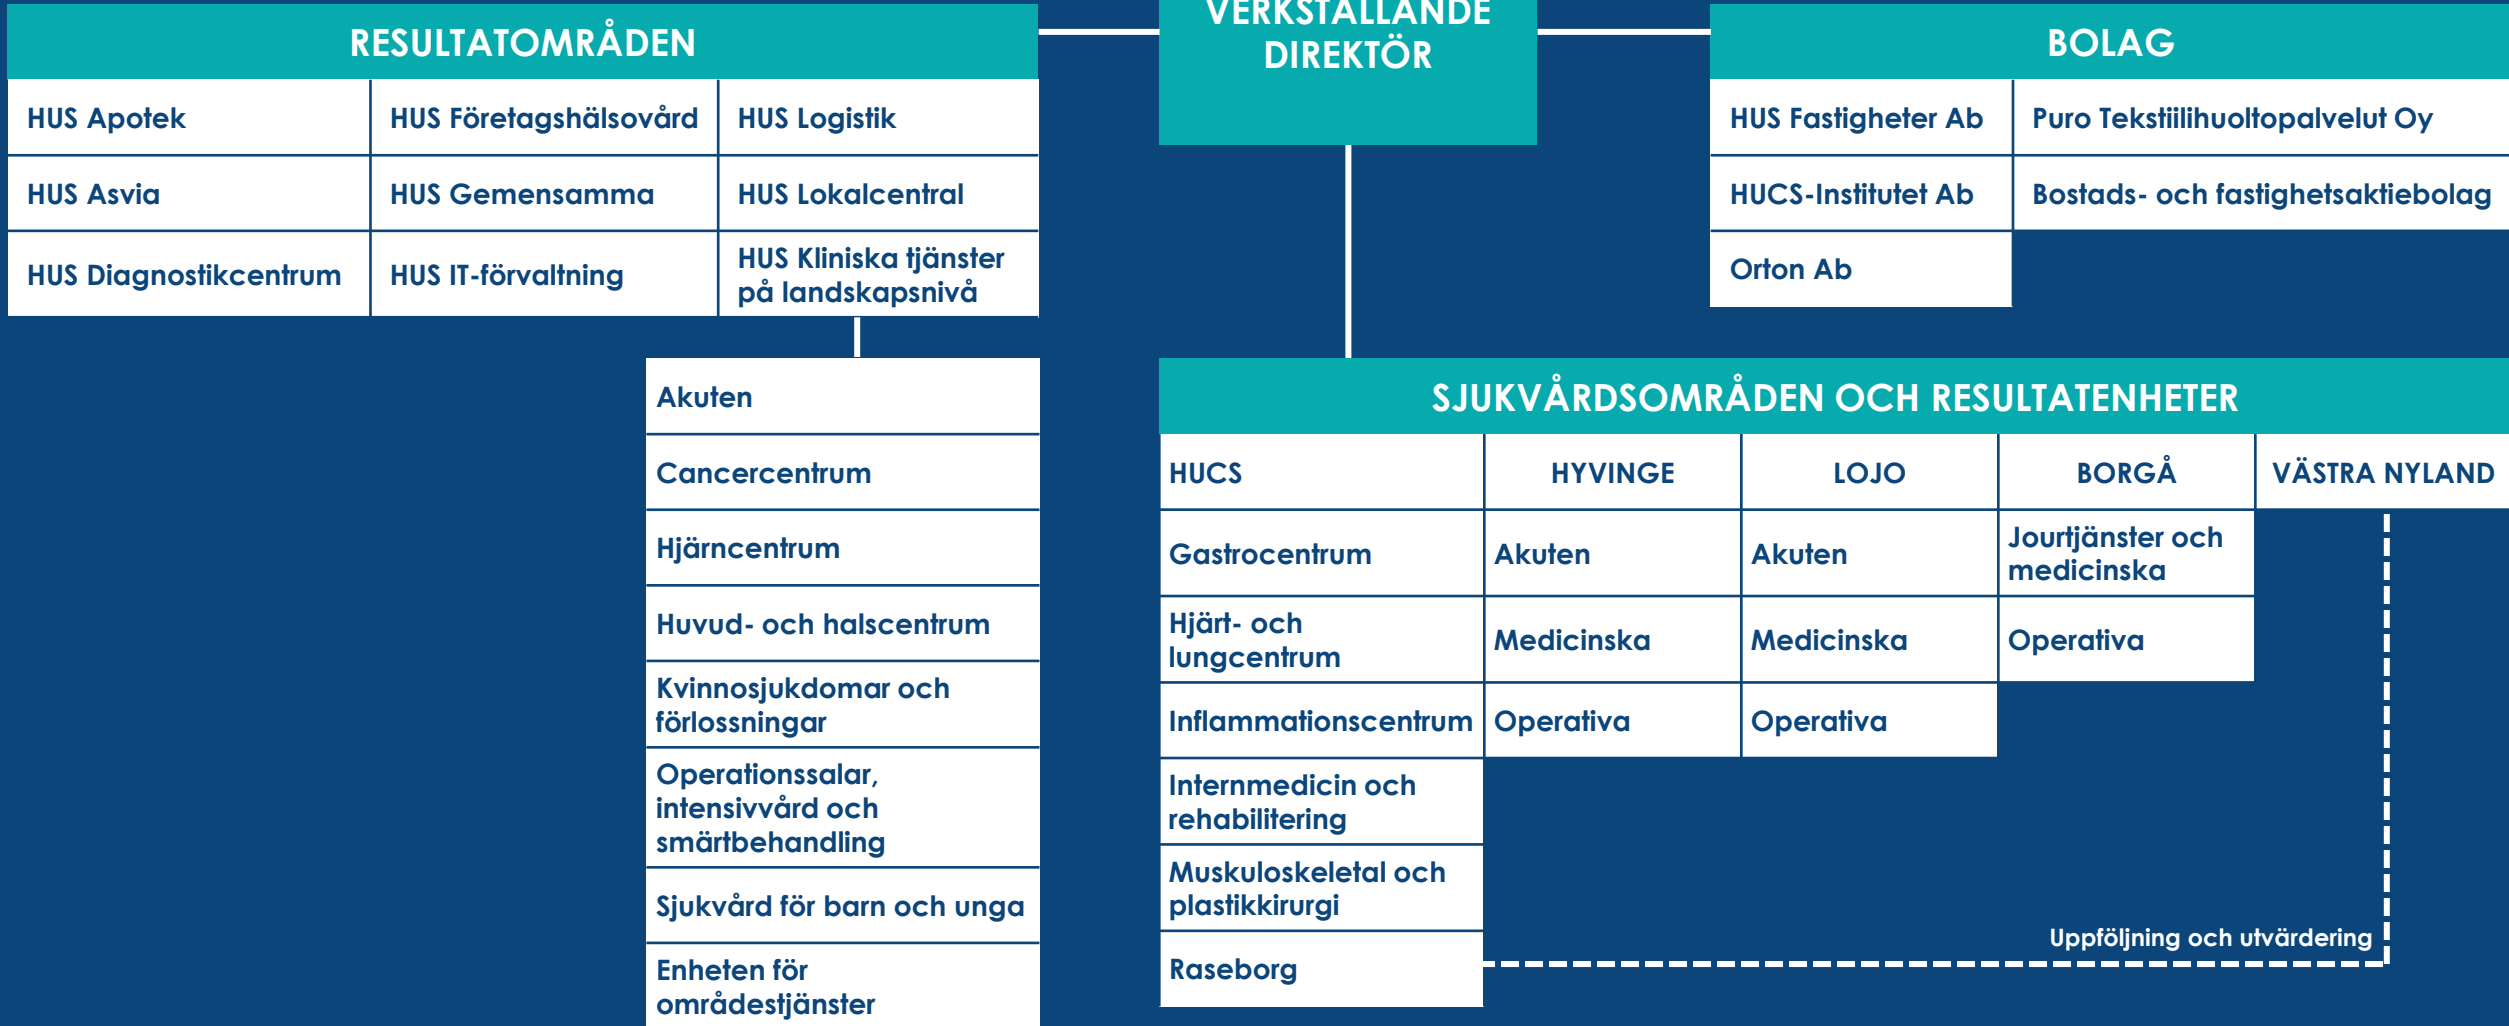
RESULTATOMRÅDEN

| HUS Apotek | HUS Företagshälsovård | HUS Logistik |
|---|---|---|
| HUS Asvia | HUS Gemensamma | HUS Lokalcentral |
| HUS Diagnostikcentrum | HUS IT-förvaltning | HUS Kliniska tjänster på landskapsnivå |

VERKSTÄLLANDE DIREKTÖR

BOLAG

| HUS Fastigheter Ab | Puro Tekstiilihuoltopalvelut Oy |
|---|---|
| HUCS-Institutet Ab | Bostads- och fastighetsaktiebolag |
| Orton Ab | |

Akuten
Cancercentrum
Hjärncentrum
Huvud- och halscentrum
Kvinnosjukdomar och förlossningar
Operationssalar, intensivvård och smärtbehandling
Sjukvård för barn och unga
Enheten för områdestjänster

SJUKVÅRDSOMRÅDEN OCH RESULTATENHETER

| HUCS | HYVINGE | LOJO | BORGÅ | VÄSTRA NYLAND |
|---|---|---|---|---|
| Gastrocentrum | Akuten | Akuten | Jourtjänster och medicinska | |
| Hjärt- och lungcentrum | Medicinska | Medicinska | Operativa | |
| Inflammationscentrum | Operativa | Operativa | | |
| Internmedicin och rehabilitering | | | | |
| Muskuloskeletal och plastikkirurgi | | | | |
| Raseborg | | | | |

Uppföljning och utvärdering